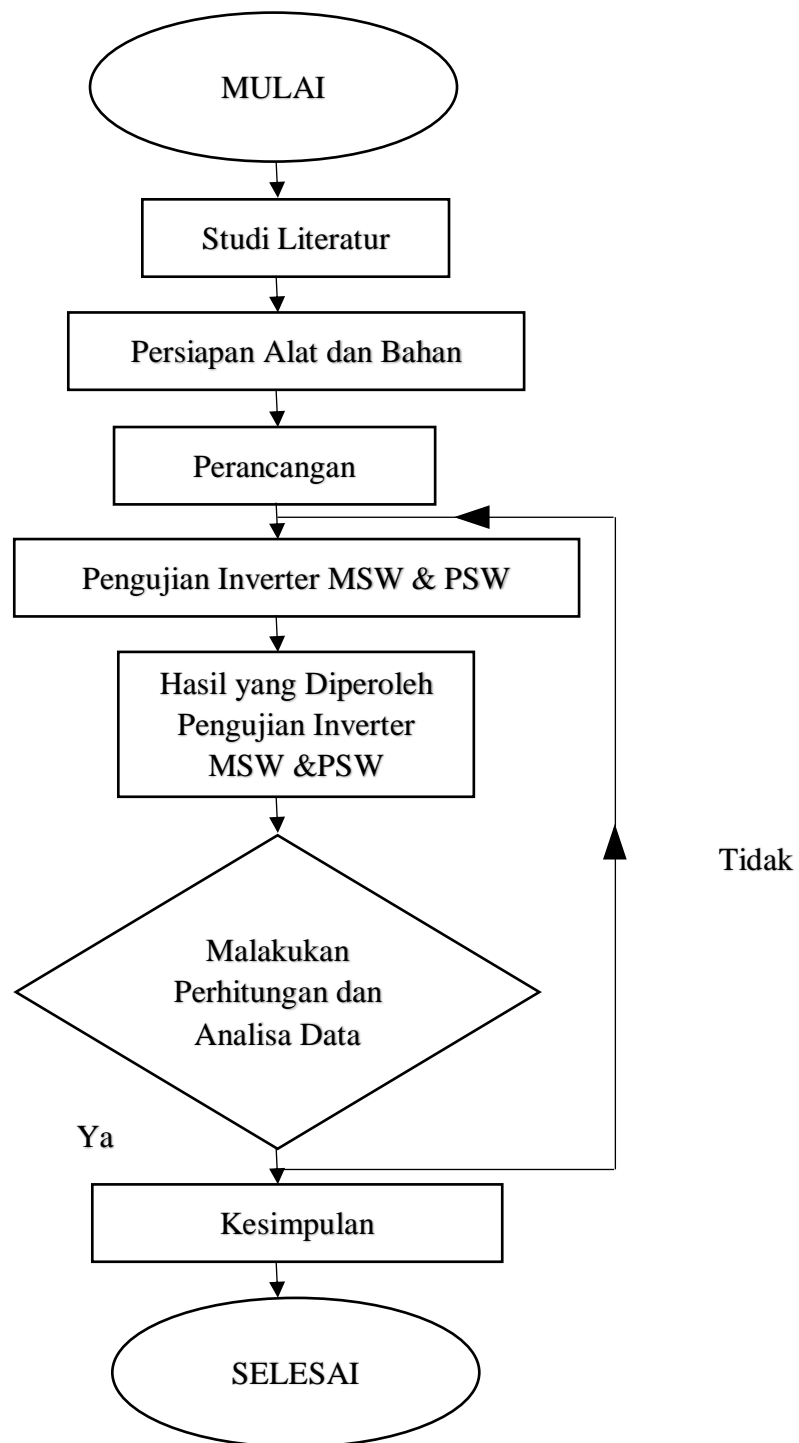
MULAI

Studi Literatur

Persiapan Alat dan Bahan

Perancangan

Pengujian Inverter MSW & PSW

Hasil yang Diperoleh Pengujian Inverter MSW &PSW

Tidak

Malakukan Perhitungan dan Analisa Data

Ya

Kesimpulan

SELESAI